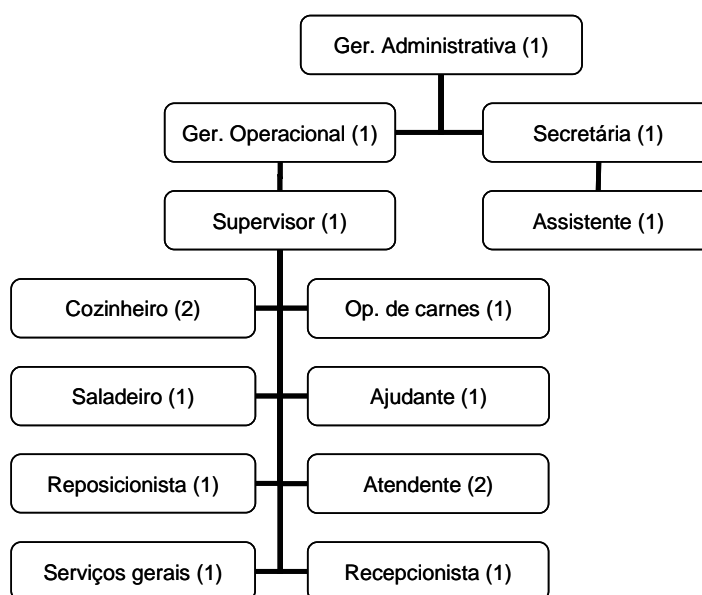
Ger. Administrativa (1)

Ger. Operacional (1)

Secretária (1)

Supervisor (1)

Assistente (1)

Cozinheiro (2)

Op. de carnes (1)

Saladeiro (1)

Ajudante (1)

Reposicionista (1)

Atendente (2)

Serviços gerais (1)

Recepcionista (1)